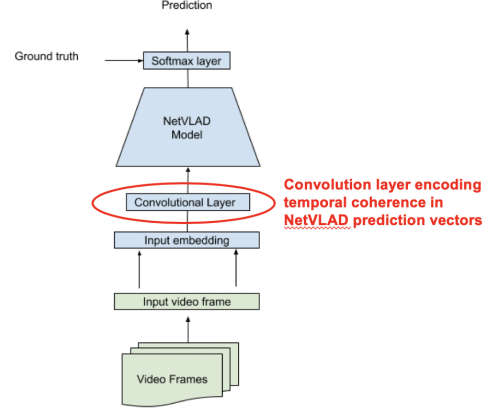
Prediction

Ground truth

Softmax layer

NetVLAD
Model

Convolutional Layer

Convolution layer encoding temporal coherence in NetVLAD prediction vectors

Input embedding

Input video frame

Video Frames